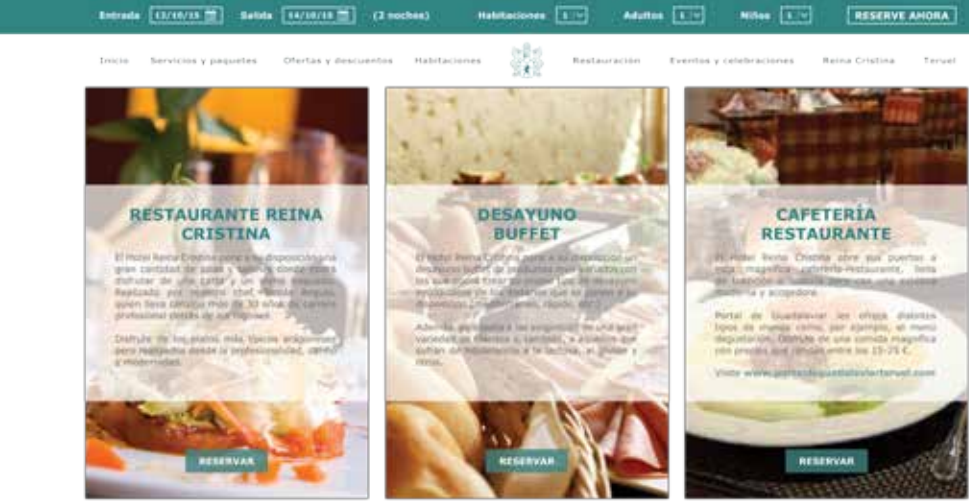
Entrada 12/10/15 Salida 14/10/15 (2 noches) Habitaciones 1 Adultos 1 Niños 1 RESERVE AHORA

Inicio Servicios y paquetes Ofertas y descuentos Habitaciones Restauración Eventos y celebraciones Reina Cristina Teruel

RESTAURANTE REINA CRISTINA

El Hotel Reina Cristina pone a su disposición una gran cantidad de salas y salones donde podrá disfrutar de una carta y un menú exquisito. Realizado por nuestro chef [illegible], quien lleva cerca de 30 años de carrera profesional detrás de los fogones.

Disfrute de los platos más típicos aragoneses pero realizados desde la profesionalidad, calidad y modernidad.

RESERVAR

DESAYUNO BUFFET

El Hotel Reina Cristina pone a su disposición un desayuno buffet de productos muy variados con los que podrá tomar un primer tipo de desayuno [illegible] dispondrá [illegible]

Además, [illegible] variedad de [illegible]

RESERVAR

CAFETERÍA RESTAURANTE

El Hotel Reina Cristina abre sus puertas a esta magnífica cafetería-restaurante. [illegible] moderna y acogedora.

Portal de Guadalaviar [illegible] degustación. Disfrute de una comida magnífica con precios que rondan entre los 15-25 €.

Visite www.portaldeguadalaviarteruel.com

RESERVAR